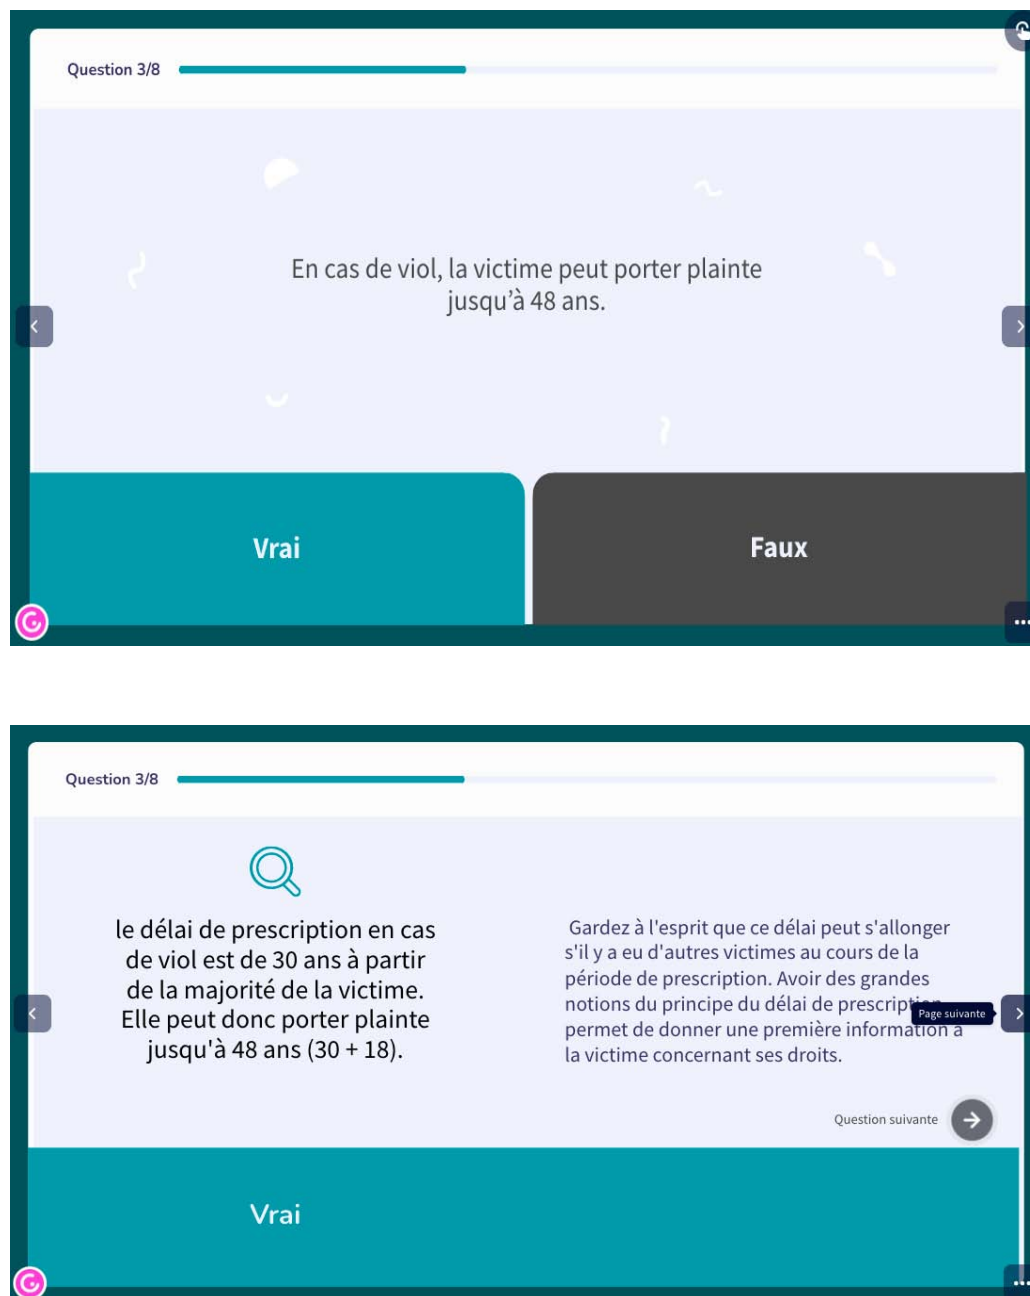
Question 3/8

En cas de viol, la victime peut porter plainte jusqu’à 48 ans.

Vrai

Faux

Question 3/8

le délai de prescription en cas de viol est de 30 ans à partir de la majorité de la victime. Elle peut donc porter plainte jusqu'à 48 ans (30 + 18).

Gardez à l'esprit que ce délai peut s'allonger s'il y a eu d'autres victimes au cours de la période de prescription. Avoir des grandes notions du principe du délai de prescript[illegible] permet de donner une première information à la victime concernant ses droits.

Page suivante

Question suivante

Vrai